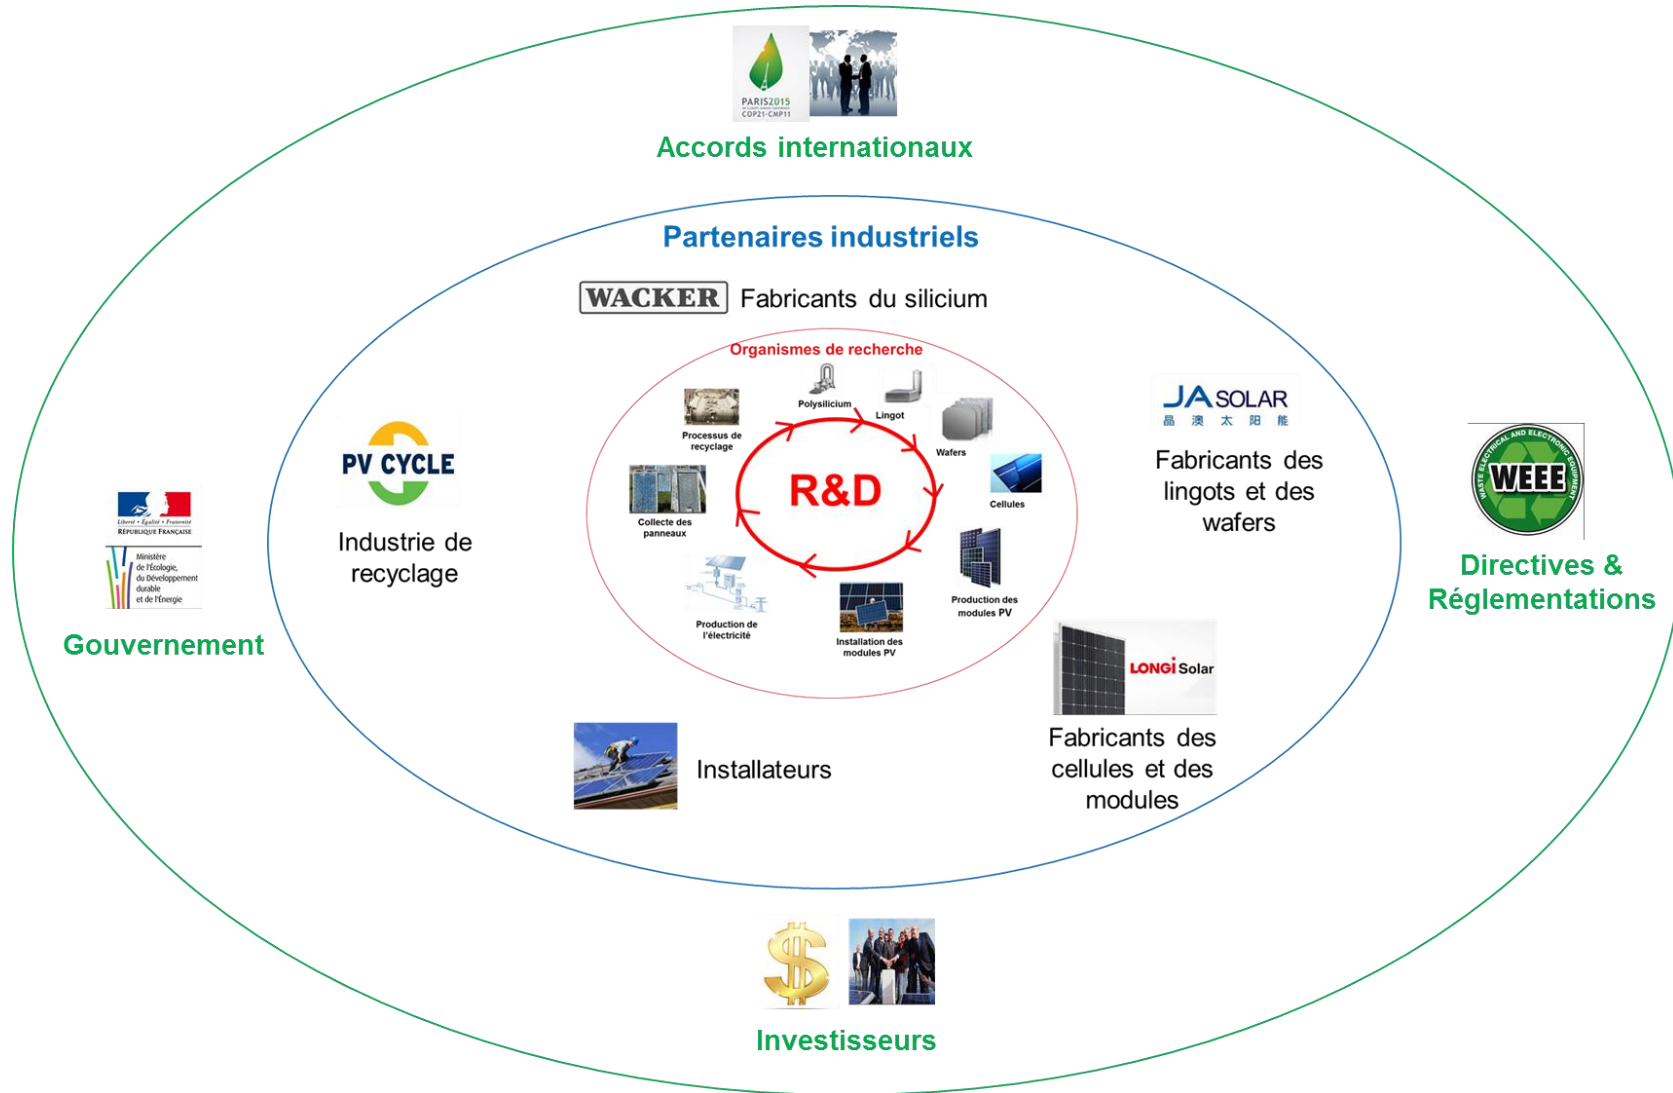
PARIS2015
COP21-CMP11

Accords internationaux

Partenaires industriels

WACKER Fabricants du silicium

Organismes de recherche

Polysilicium

Lingot

Processus de recyclage

Wafers

Cellules

Collecte des panneaux

R&D

Production des modules PV

Production de l'électricité

Installation des modules PV

PV CYCLE

Industrie de recyclage

JA SOLAR
晶 澳 太 阳 能

Fabricants des lingots et des wafers

WEEE
WASTE ELECTRICAL AND ELECTRONIC EQUIPMENT

Directives & Réglementations

Liberté • Égalité • Fraternité
RÉPUBLIQUE FRANÇAISE

Ministère de l'Écologie, du Développement durable et de l'Énergie

Gouvernement

LONGi Solar

Fabricants des cellules et des modules

Installateurs

Investisseurs